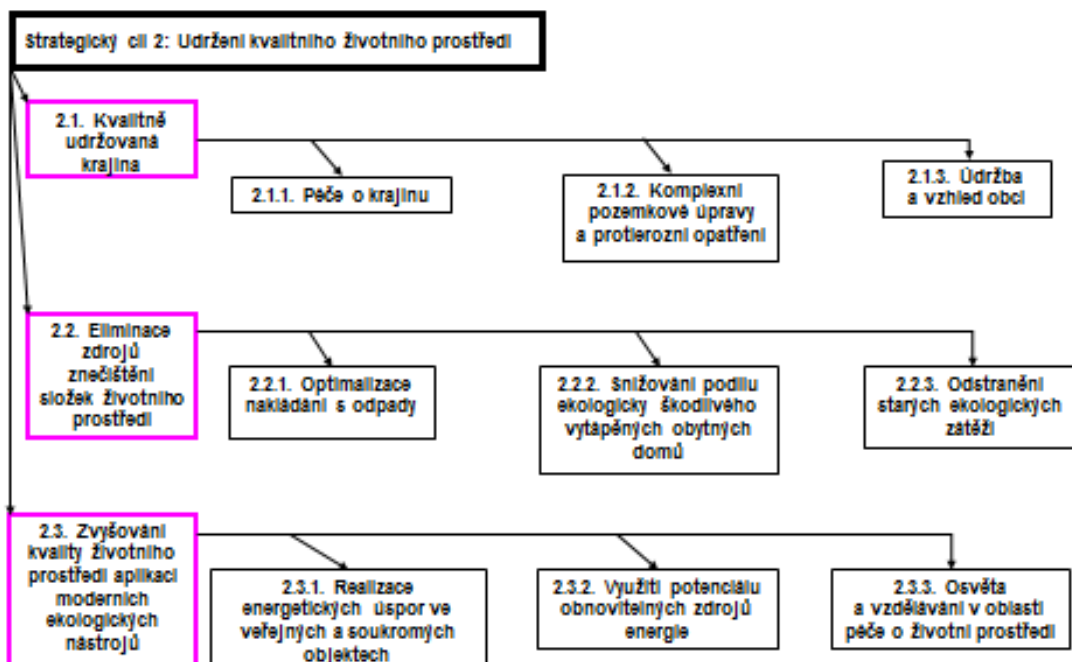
Strategický cíl 2: Udržení kvalitního životního prostředí

2.1. Kvalitně udržovaná krajina

2.1.1. Péče o krajinu

2.1.2. Komplexní pozemkové úpravy a protierozní opatření

2.1.3. Údržba a vzhled obcí

2.2. Eliminace zdrojů znečištění složek životního prostředí

2.2.1. Optimalizace nakládání s odpady

2.2.2. Snižování podílu ekologicky škodlivého vytápěných obytných domů

2.2.3. Odstranění starých ekologických zátěží

2.3. Zvyšování kvality životního prostředí aplikací moderních ekologických nástrojů

2.3.1. Realizace energetických úspor ve veřejných a soukromých objektech

2.3.2. Využití potenciálu obnovitelných zdrojů energie

2.3.3. Osvěta a vzdělávání v oblasti péče o životní prostředí